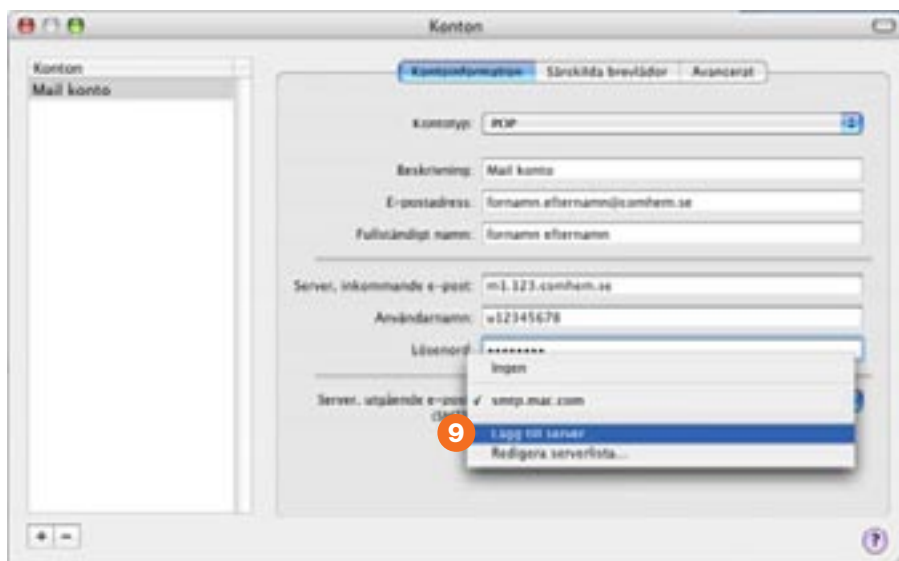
Konton

Konton
Mail konto

Kontoinformation | Särskilda brevlådor | Avancerat

Kontotyp: POP

Beskrivning: Mail konto

E-postadress: fornamn.efternamn@comhem.se

Fullständigt namn: fornamn efternamn

Server, inkommande e-post: m1.123.comhem.se

Användarnamn: u12345678

Lösenord: ••••••••

Server, utgående e-post

Ingen

✓ smtp.mac.com

9

Lägg till server

Redigera serverlista...

+ −

?